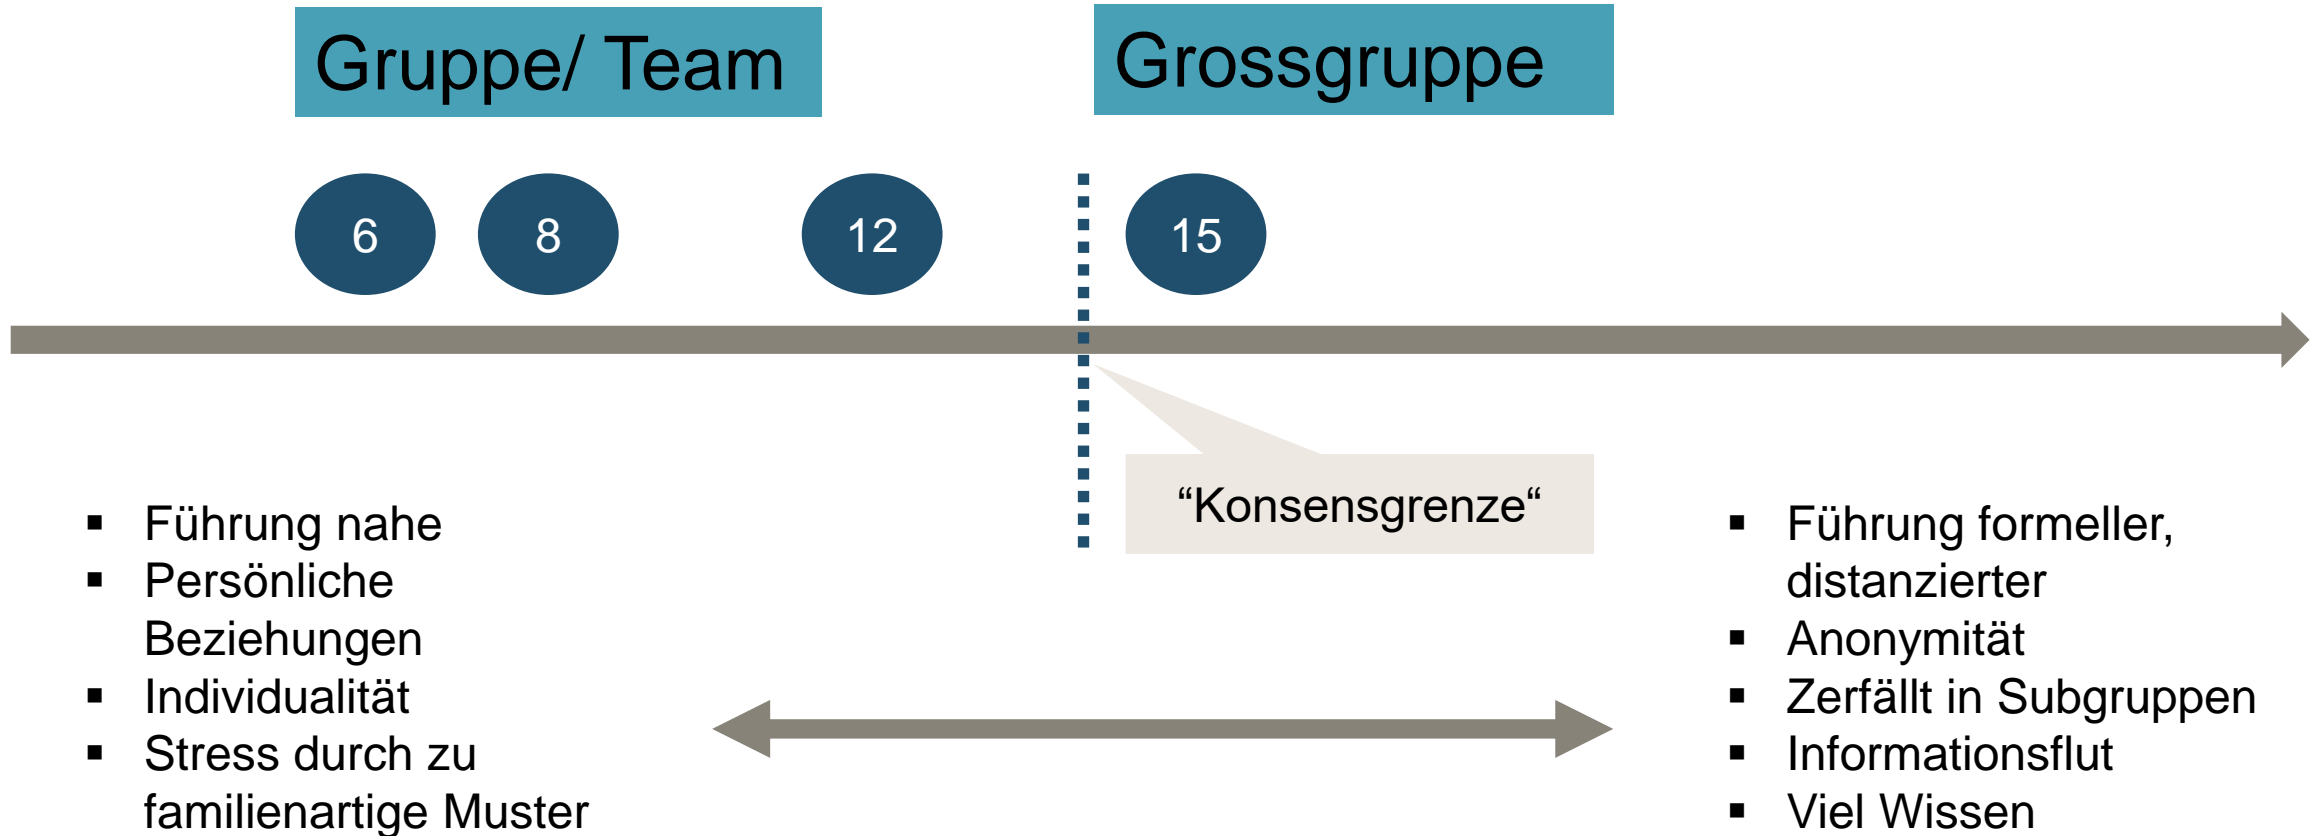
Gruppe/ Team

Grossgruppe

6

8

12

15

“Konsensgrenze“

- Führung nahe
- Persönliche Beziehungen
- Individualität
- Stress durch zu familienartige Muster

- Führung formeller, distanzierter
- Anonymität
- Zerfällt in Subgruppen
- Informationsflut
- Viel Wissen